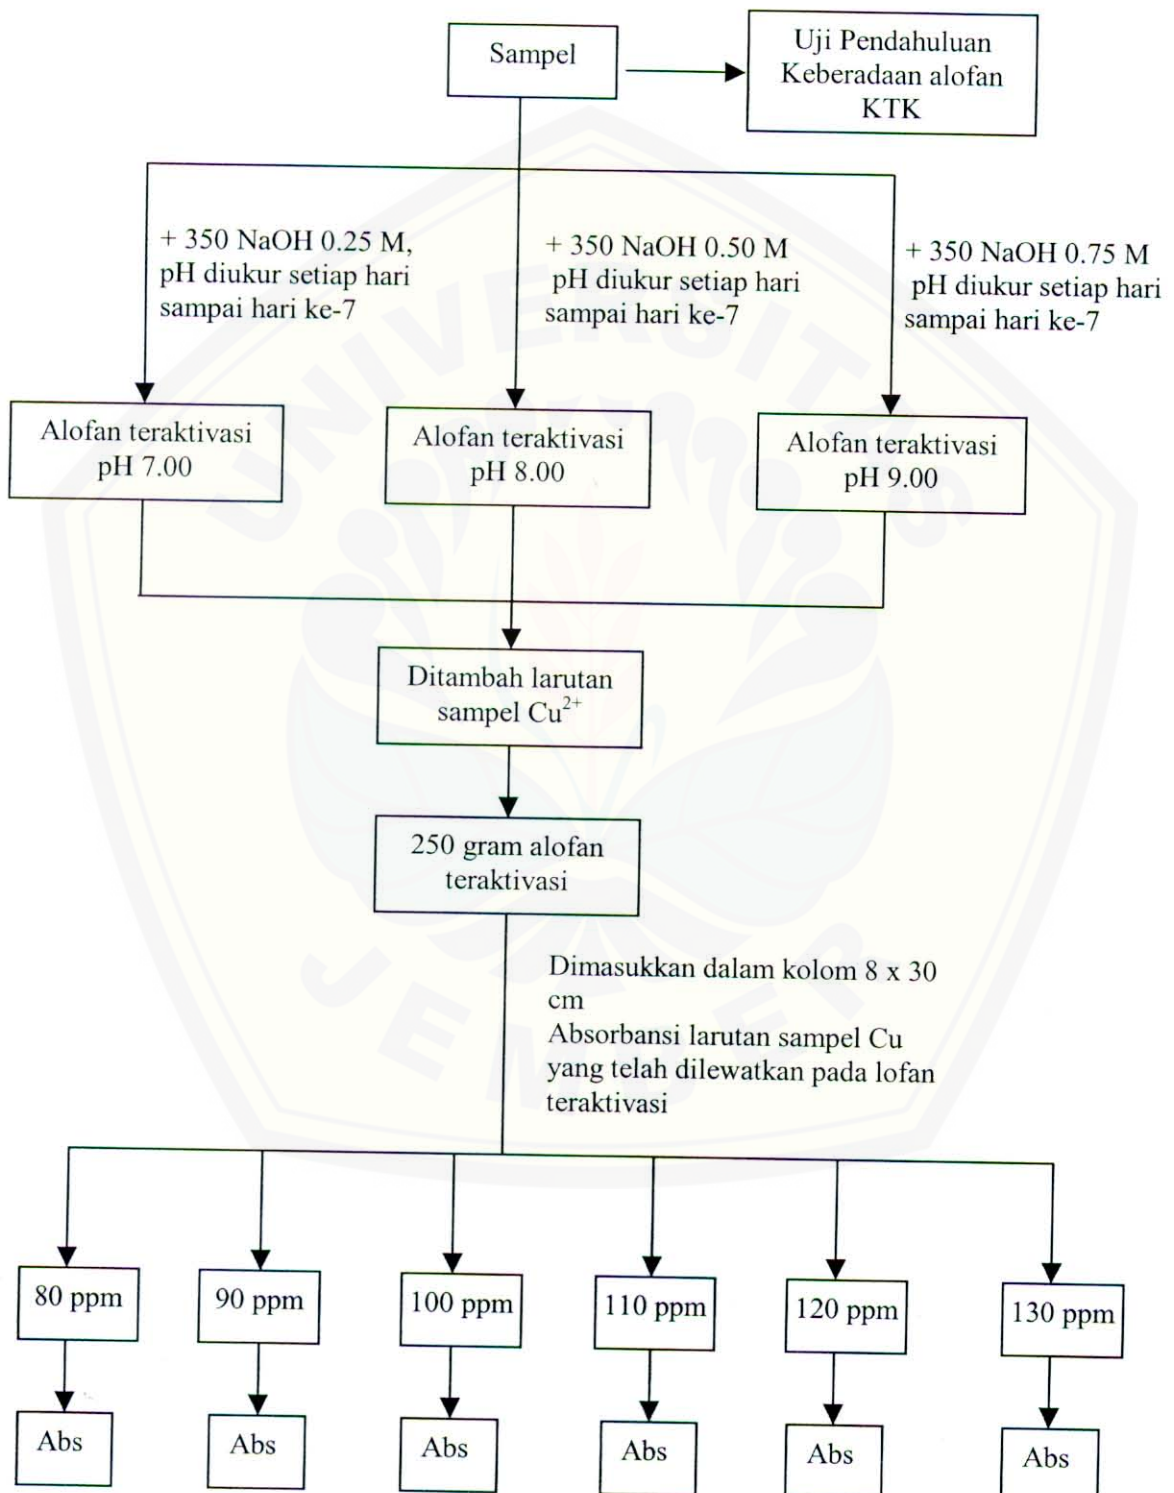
Sampel

Uji Pendahuluan
Keberadaan alofan
KTK

+ 350 NaOH 0.25 M, pH diukur setiap hari sampai hari ke-7

+ 350 NaOH 0.50 M pH diukur setiap hari sampai hari ke-7

+ 350 NaOH 0.75 M pH diukur setiap hari sampai hari ke-7

Alofan teraktivasi pH 7.00

Alofan teraktivasi pH 8.00

Alofan teraktivasi pH 9.00

Ditambah larutan sampel $Cu^{2+}$

250 gram alofan teraktivasi

Dimasukkan dalam kolom 8 x 30 cm
Absorbansi larutan sampel Cu yang telah dilewatkan pada lofan teraktivasi

80 ppm

90 ppm

100 ppm

110 ppm

120 ppm

130 ppm

Abs

Abs

Abs

Abs

Abs

Abs